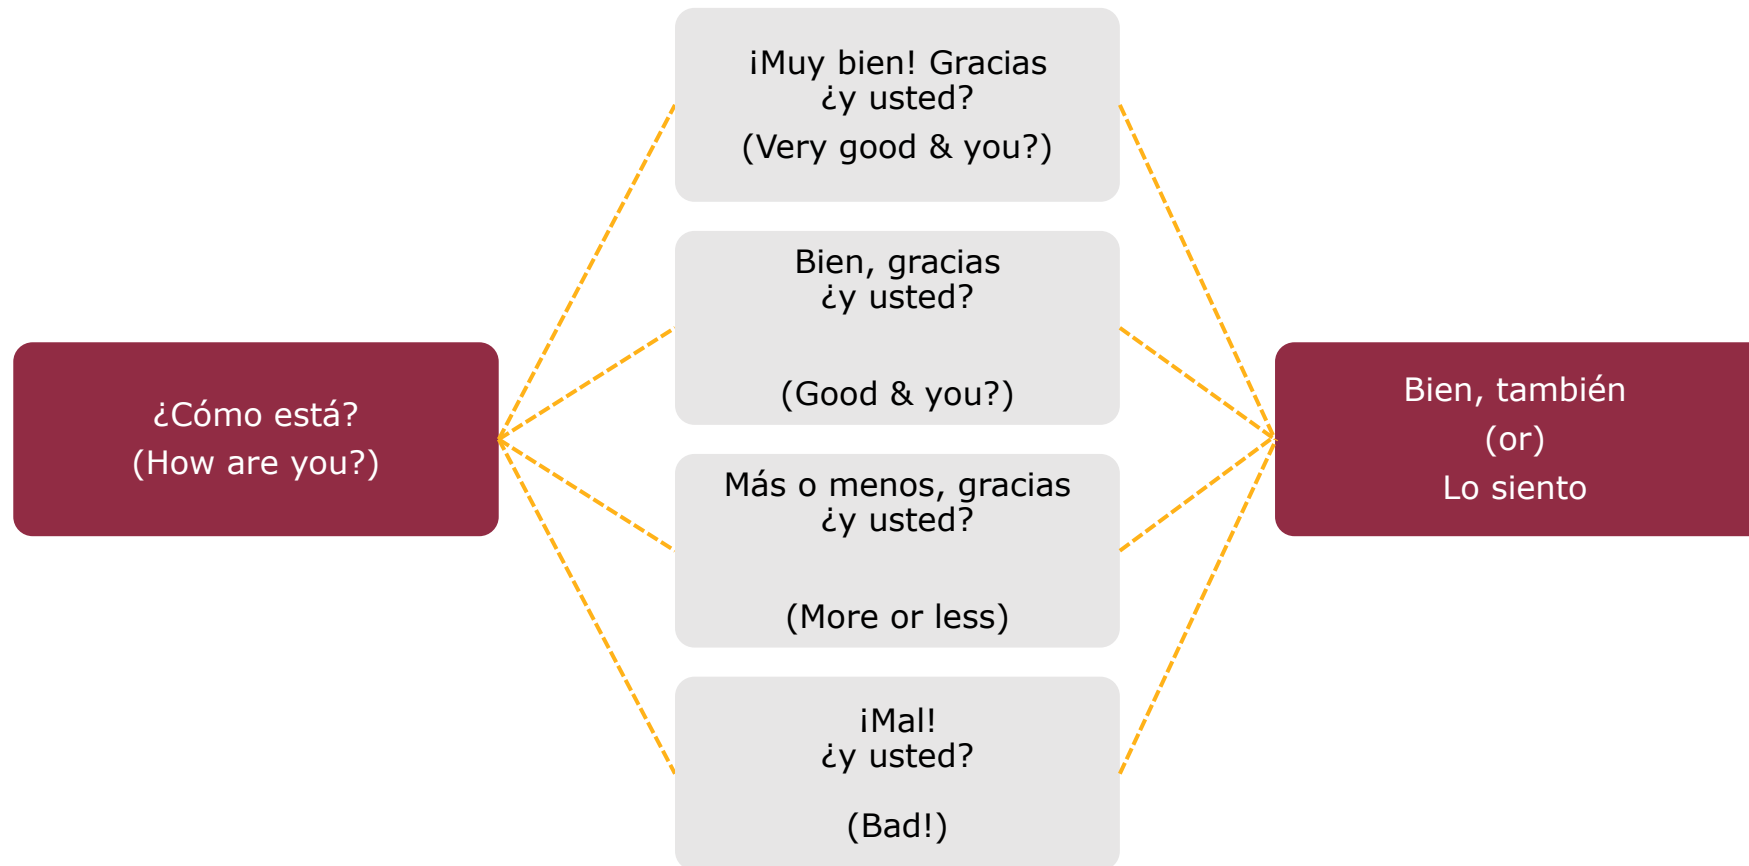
¿Cómo está?
(How are you?)

¡Muy bien! Gracias
¿y usted?
(Very good & you?)

Bien, gracias
¿y usted?

(Good & you?)

Más o menos, gracias
¿y usted?

(More or less)

¡Mal!
¿y usted?

(Bad!)

Bien, también
(or)
Lo siento